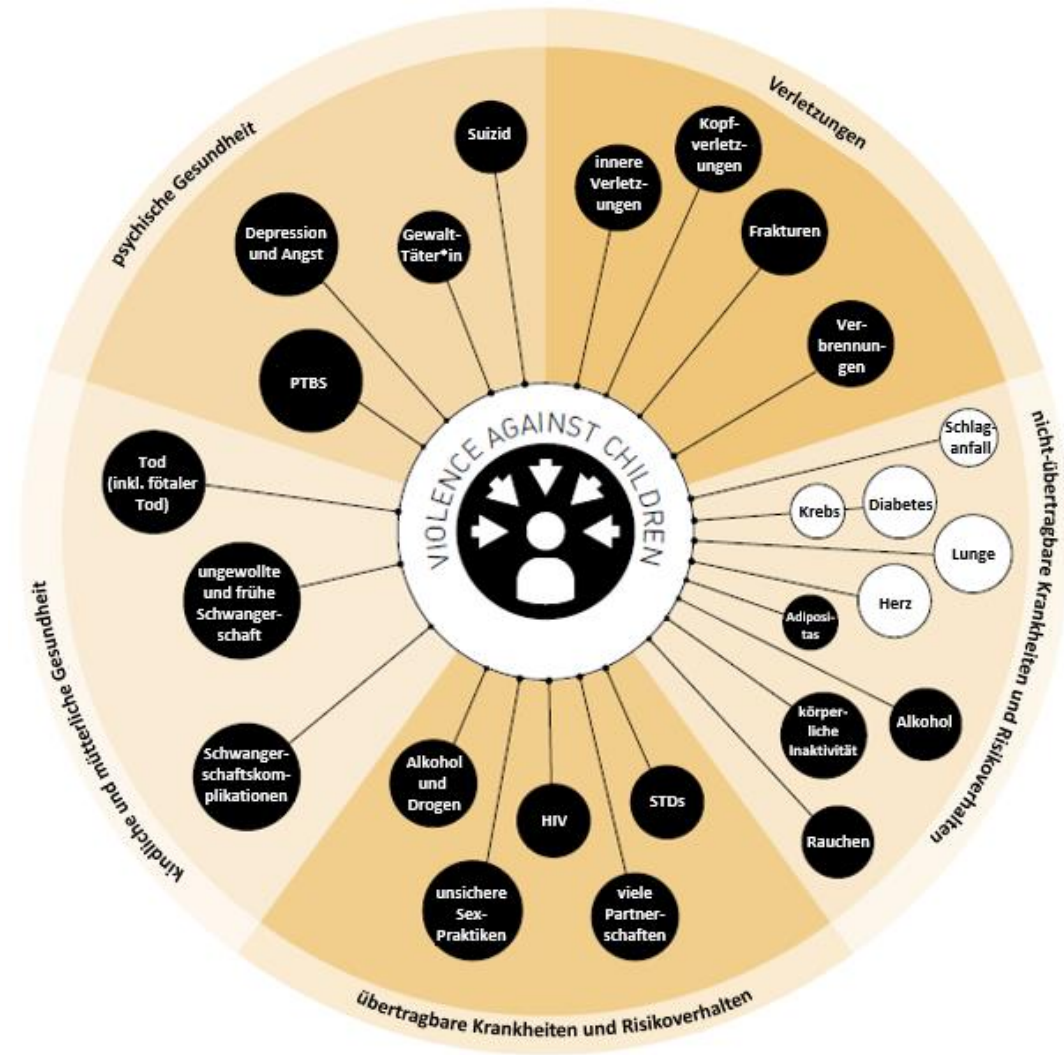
psychische Gesundheit

Suizid

Depression und Angst

Gewalt-Täter*in

PTBS

Verletzungen

innere Verletzungen

Kopfverletzungen

Frakturen

Verbrennungen

nicht-übertragbare Krankheiten und Risikoverhalten

Schlaganfall

Krebs

Diabetes

Lunge

Herz

Adipositas

Alkohol

körperliche Inaktivität

Rauchen

VIOLENCE AGAINST CHILDREN

kindliche und mütterliche Gesundheit

Tod (inkl. fötaler Tod)

ungewollte und frühe Schwangerschaft

Schwangerschaftskomplikationen

übertragbare Krankheiten und Risikoverhalten

Alkohol und Drogen

HIV

STDs

unsichere Sex-Praktiken

viele Partnerschaften